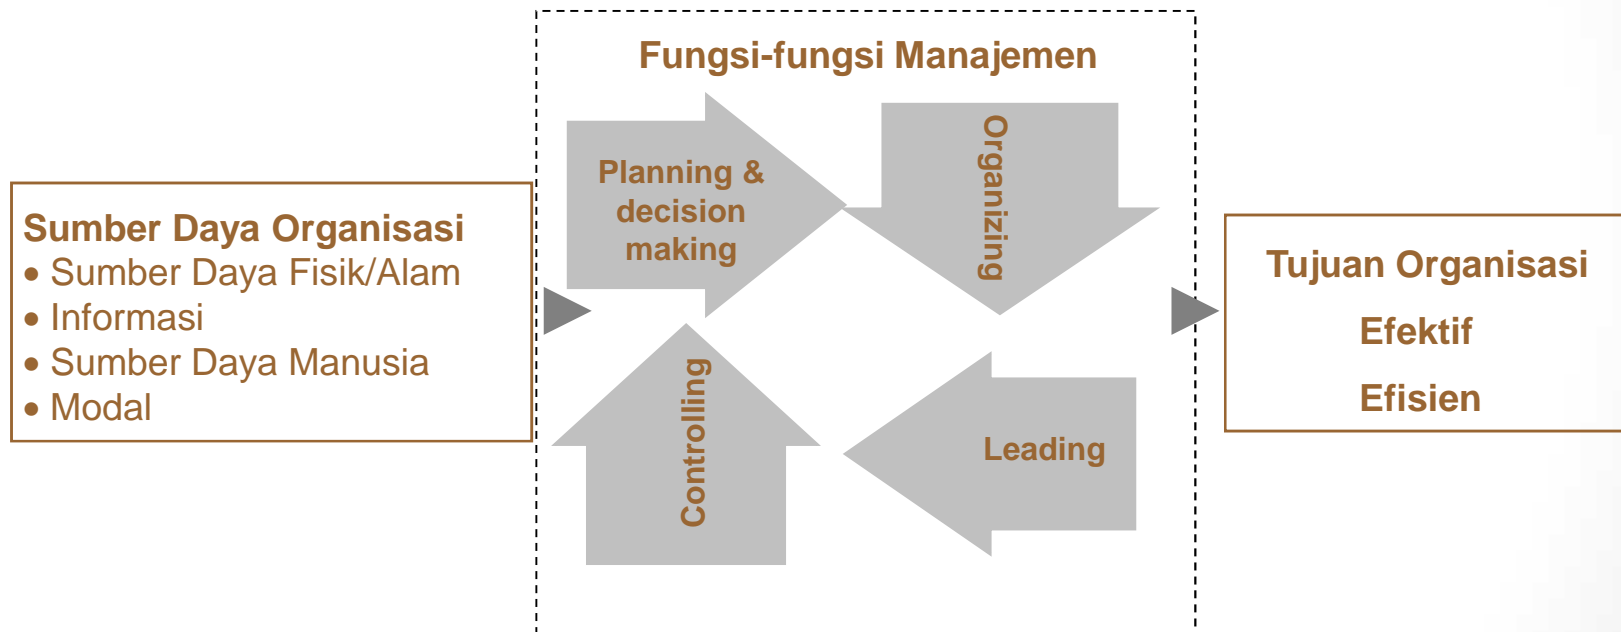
Sumber Daya Organisasi
• Sumber Daya Fisik/Alam
• Informasi
• Sumber Daya Manusia
• Modal

Fungsi-fungsi Manajemen

Planning & decision making

Organizing

Leading

Controlling

Tujuan Organisasi
Efektif
Efisien